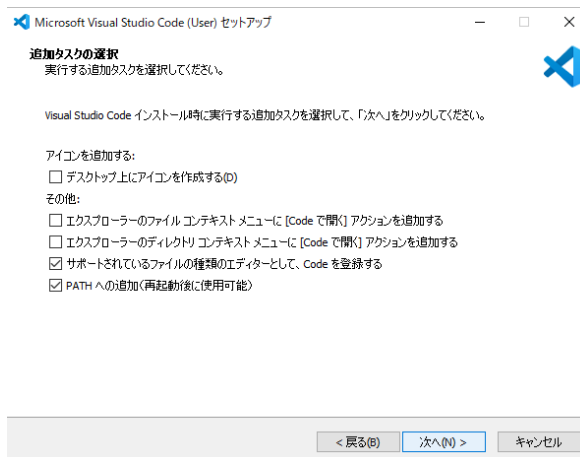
Microsoft Visual Studio Code (User) セットアップ

追加タスクの選択
実行する追加タスクを選択してください。

Visual Studio Code インストール時に実行する追加タスクを選択して、「次へ」をクリックしてください。

アイコンを追加する:
☐ デスクトップ上にアイコンを作成する(D)
その他:
☐ エクスプローラーのファイル コンテキスト メニューに [Code で開く] アクションを追加する
☐ エクスプローラーのディレクトリ コンテキスト メニューに [Code で開く] アクションを追加する
☑ サポートされているファイルの種類のエディターとして、Code を登録する
☑ PATH への追加(再起動後に使用可能)

< 戻る(B)
次へ(N) >
キャンセル